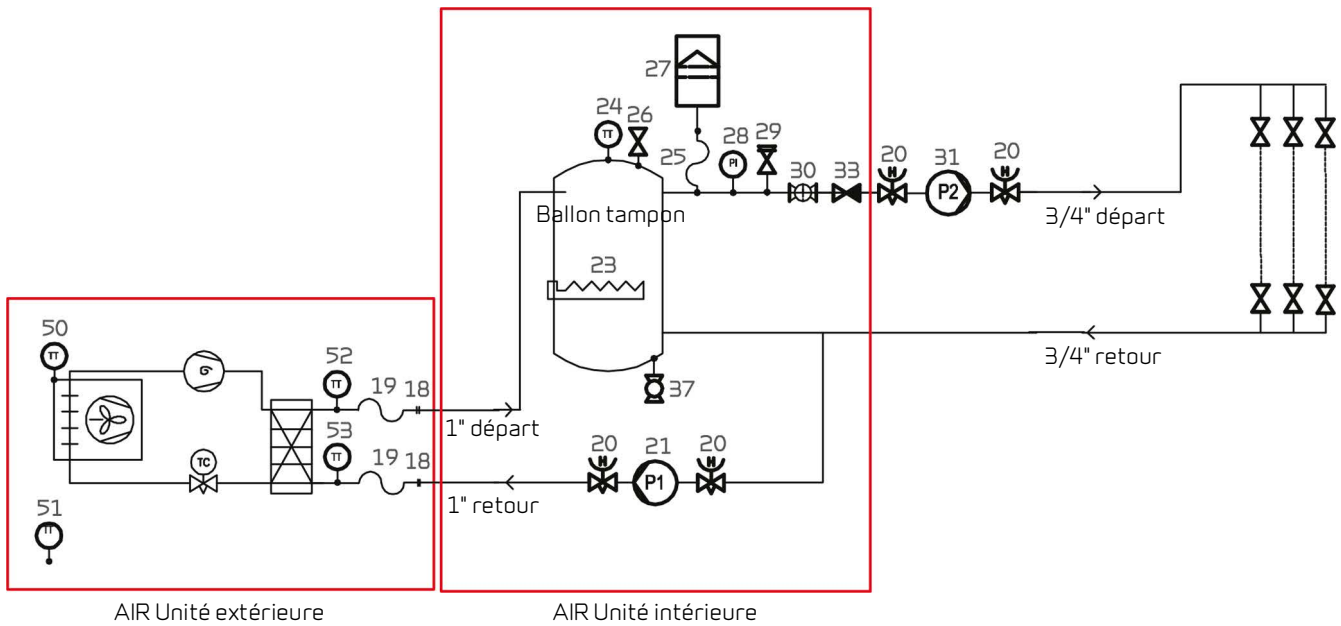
27
24 26
28 29
25
30 33
20 31 20
P2
Ballon tampon
3/4" départ
23
3/4" retour
50
TT
52
TT
19 18
37
1" départ
53
TT
TC
19 18
20 21 20
P1
1" retour
51
TT
TT
TT
PI
AIR Unité extérieure
AIR Unité intérieure